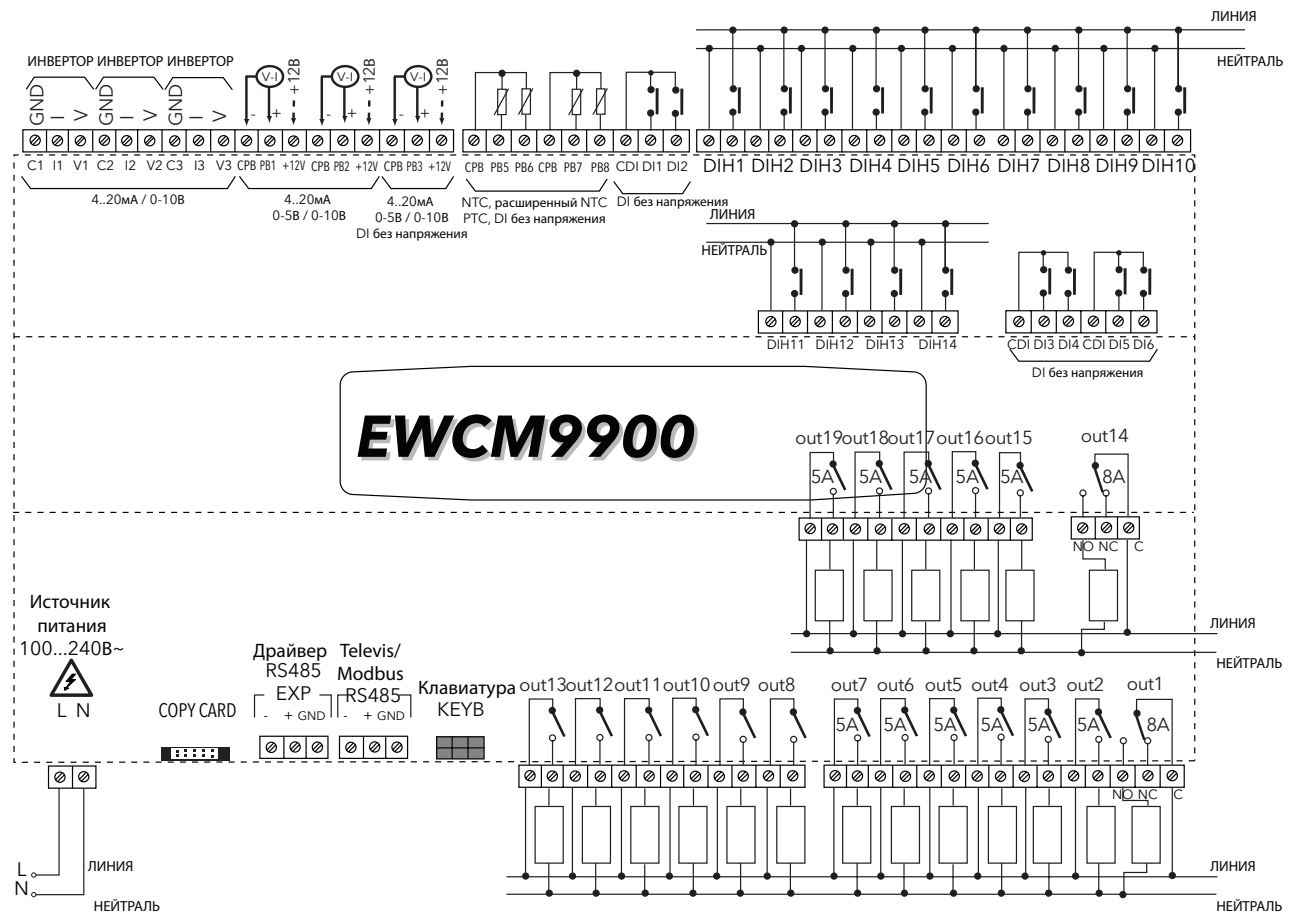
ЛИНИЯ
НЕЙТРАЛЬ

ИНВЕРТОР ИНВЕРТОР ИНВЕРТОР
GND – > GND – > GND – >
V-I +12B V-I +12B V-I +12B
- + - + - +

C1 I1 V1 C2 I2 V2 C3 I3 V3 CPB PB1 +12V CPB PB2 +12V CPB PB3 +12V CPB PB5 PB6 CPB PB7 PB8 CDI DI1 DI2 DIH1 DIH2 DIH3 DIH4 DIH5 DIH6 DIH7 DIH8 DIH9 DIH10

4..20мА / 0-10В
4..20мА 0-5В / 0-10В
4..20мА 0-5В / 0-10В DI без напряжения
NTC, расширенный NTC PTC, DI без напряжения
DI без напряжения

ЛИНИЯ
НЕЙТРАЛЬ
DIH11 DIH12 DIH13 DIH14
CDI DI3 DI4 CDI DI5 DI6
DI без напряжения

EWCM9900

out19 out18 out17 out16 out15
5A 5A 5A 5A 5A
out14
8A
NO NC C

Источник питания 100...240В~
L N

ЛИНИЯ
НЕЙТРАЛЬ

Драйвер RS485 EXP
- + GND
Televis/ Modbus RS485
- + GND
Клавиатура KEYB
COPY CARD

out13 out12 out11 out10 out9 out8
out7 out6 out5 out4 out3 out2 out1
5A 5A 5A 5A 5A 5A 8A
NO NC C

L ЛИНИЯ
N НЕЙТРАЛЬ
ЛИНИЯ
НЕЙТРАЛЬ